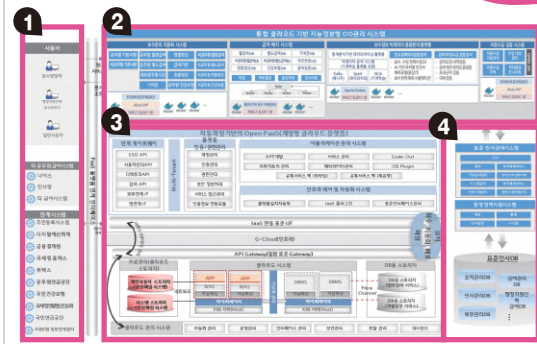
1

2

3

4

사용자

통합 클라우드 기반 지능정보형 OO관리 시스템

지능형 기반형 Open PaaS(개방형 클라우드 플랫폼)

SSO API

Scale-Out

Multi-Tenant

SaaS 연동 표준 I/F

G-Cloud(클라우드)

API Gateway(개방 표준 Gateway)

APP

APP

DBMS

DBMS

표준인사DB

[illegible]